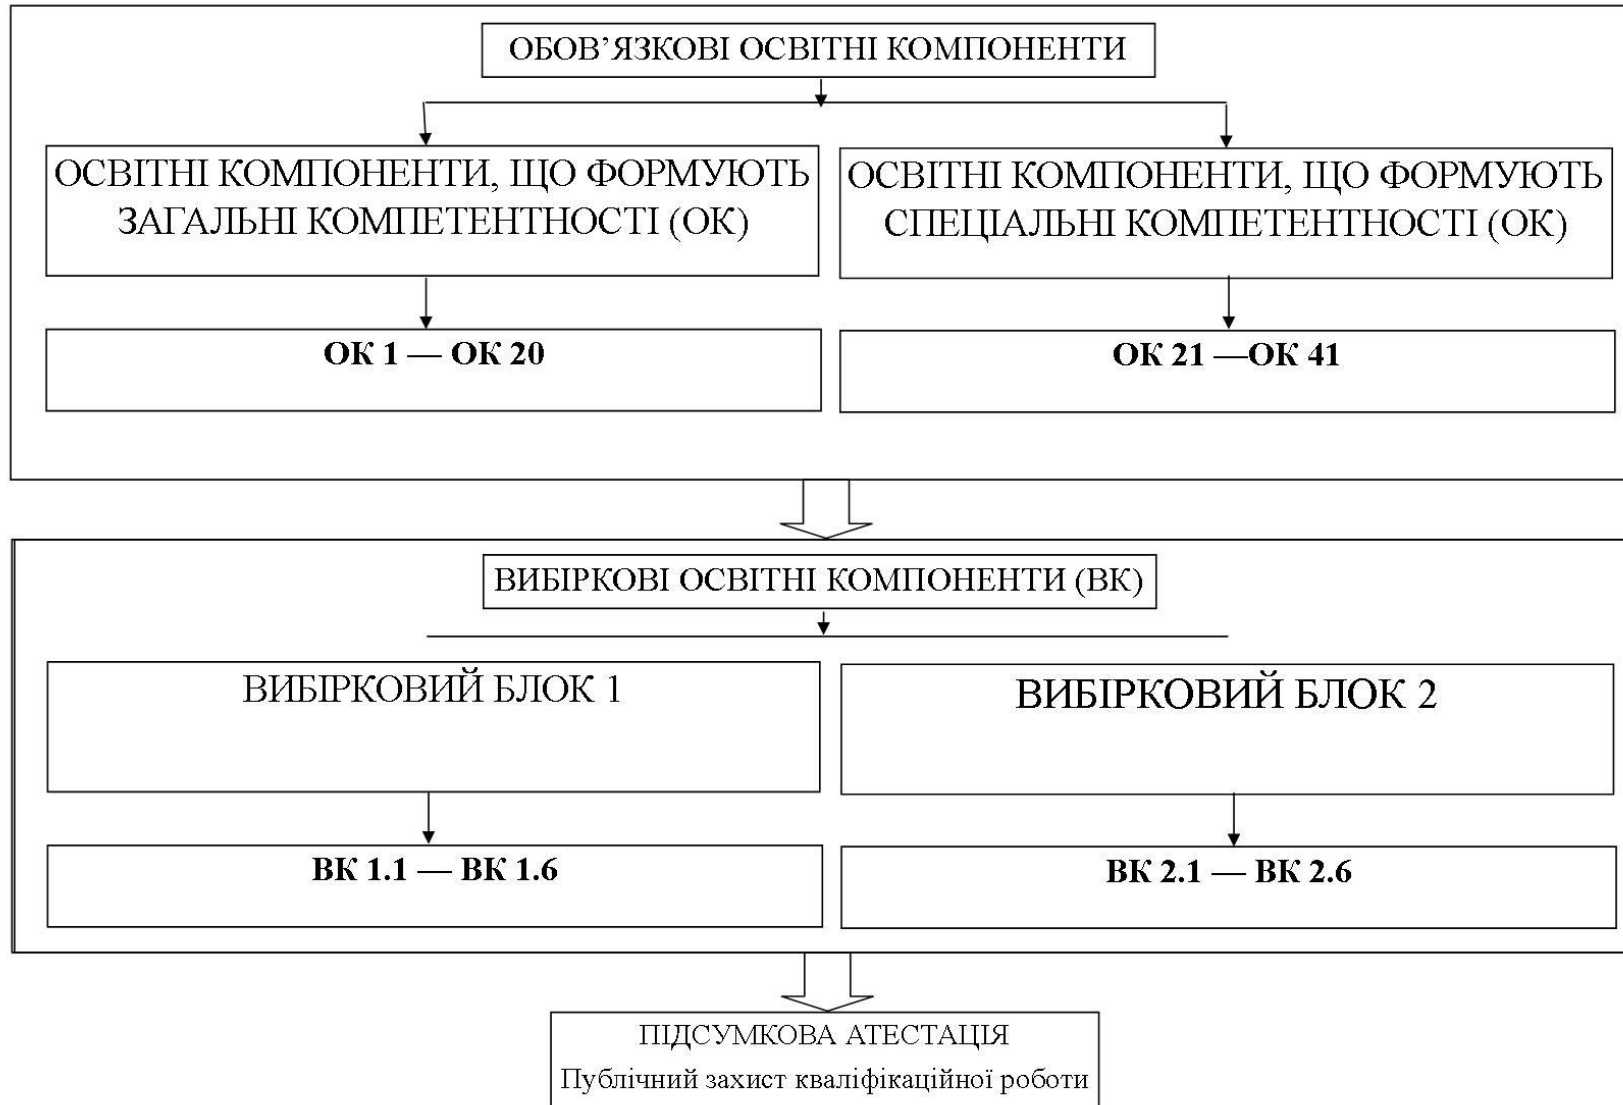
ОБОВ’ЯЗКОВІ ОСВІТНІ КОМПОНЕНТИ

ОСВІТНІ КОМПОНЕНТИ, ЩО ФОРМУЮТЬ ЗАГАЛЬНІ КОМПЕТЕНТНОСТІ (ОК)

ОСВІТНІ КОМПОНЕНТИ, ЩО ФОРМУЮТЬ СПЕЦІАЛЬНІ КОМПЕТЕНТНОСТІ (ОК)

ОК 1 — ОК 20

ОК 21 —ОК 41

ВИБІРКОВІ ОСВІТНІ КОМПОНЕНТИ (ВК)

ВИБІРКОВИЙ БЛОК 1

ВИБІРКОВИЙ БЛОК 2

ВК 1.1 — ВК 1.6

ВК 2.1 — ВК 2.6

ПІДСУМКОВА АТЕСТАЦІЯ
Публічний захист кваліфікаційної роботи